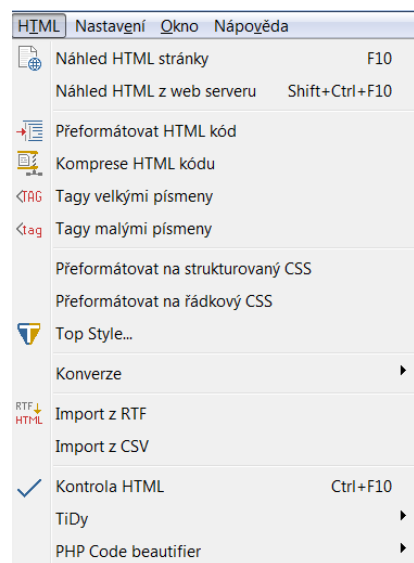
HTML Nastavení Okno Nápověda

Náhled HTML stránky F10
Náhled HTML z web serveru Shift+Ctrl+F10

Přeformátovat HTML kód
Komprese HTML kódu
<TAG Tagy velkými písmeny
<tag Tagy malými písmeny

Přeformátovat na strukturovaný CSS
Přeformátovat na řádkový CSS
Top Style...

Konverze

RTF HTML Import z RTF
Import z CSV

Kontrola HTML Ctrl+F10
TiDy
PHP Code beautifier